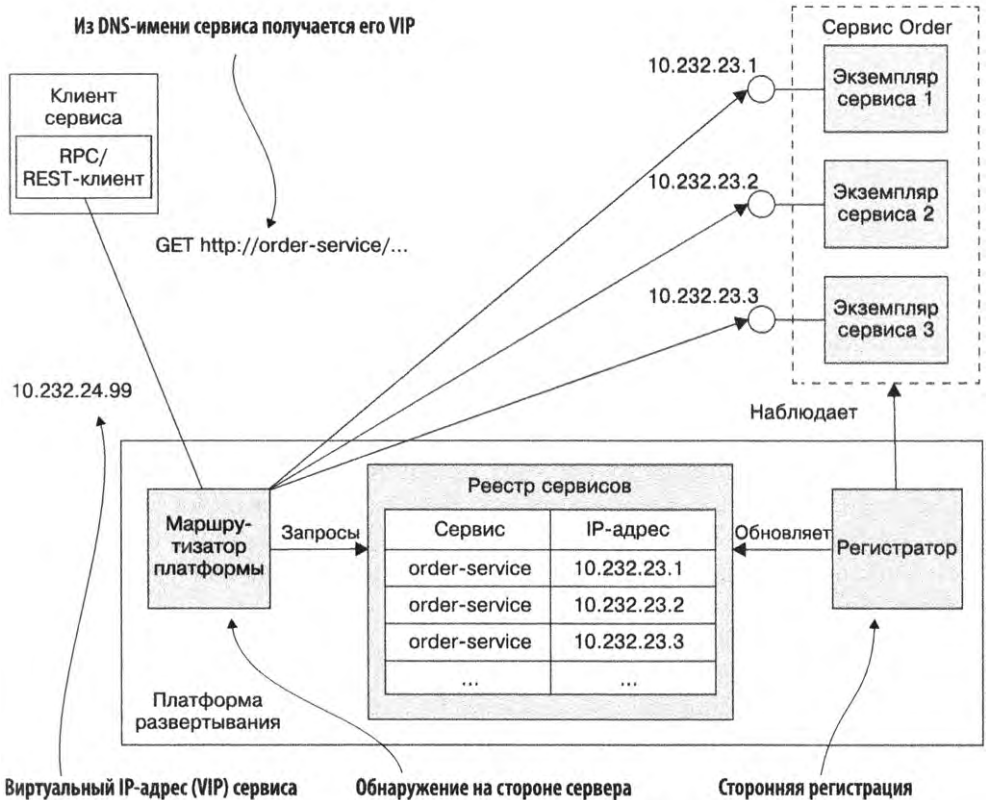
Из DNS-имени сервиса получается его VIP

Клиент сервиса

RPC/ REST-клиент

GET http://order-service/...

Сервис Order

10.232.23.1

Экземпляр сервиса 1

10.232.23.2

Экземпляр сервиса 2

10.232.23.3

Экземпляр сервиса 3

10.232.24.99

Наблюдает

Маршрутизатор платформы

Запросы

Реестр сервисов

| Сервис | IP-адрес |
|---|---|
| order-service | 10.232.23.1 |
| order-service | 10.232.23.2 |
| order-service | 10.232.23.3 |
| ... | ... |

Обновляет

Регистратор

Платформа развертывания

Виртуальный IP-адрес (VIP) сервиса

Обнаружение на стороне сервера

Сторонняя регистрация